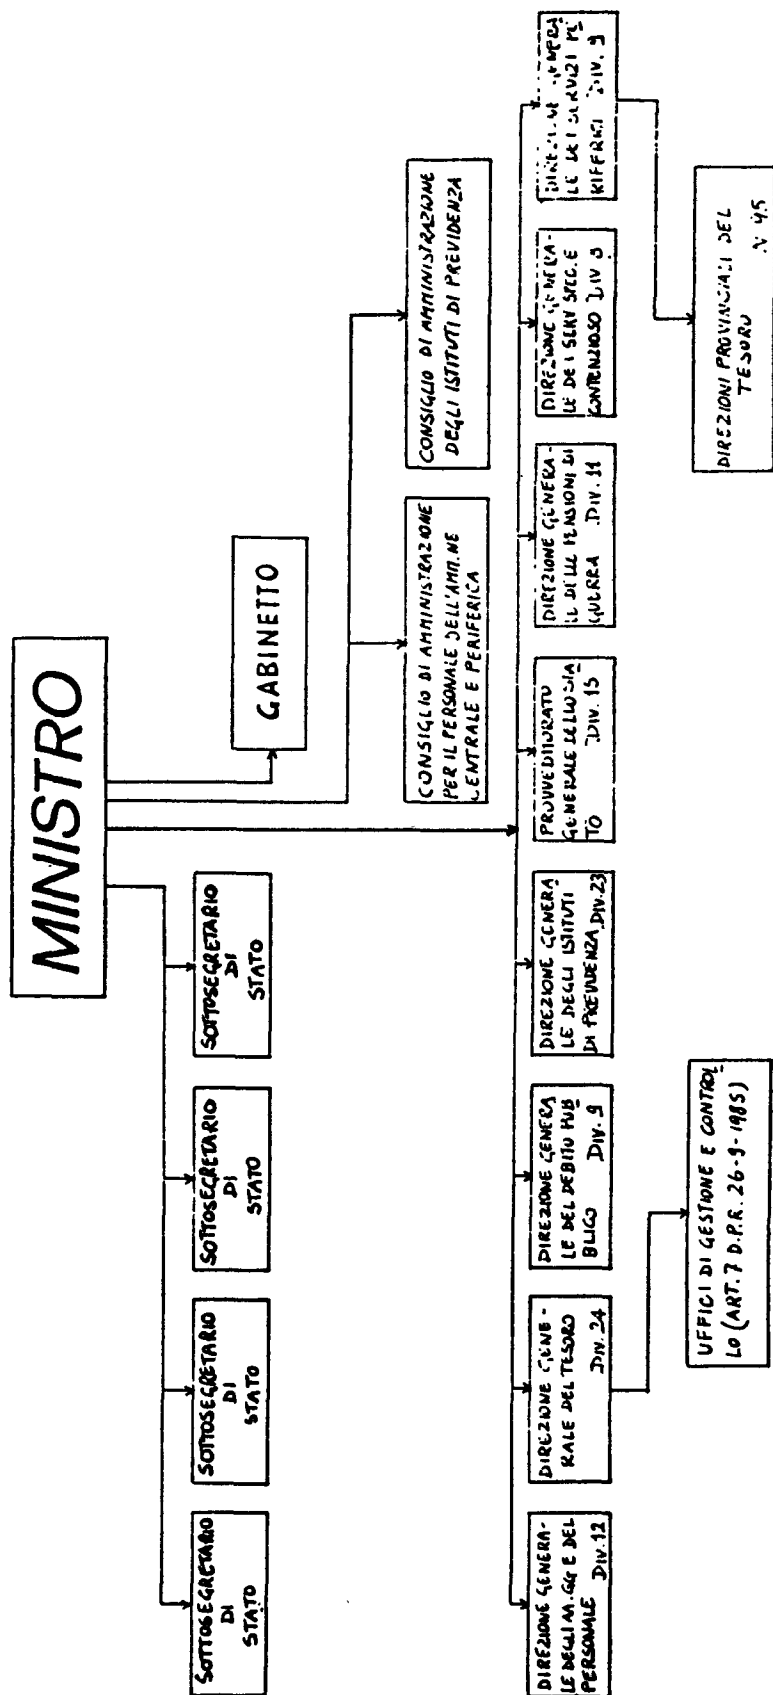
MINISTRO

GABINETTO

CONSIGLIO DI AMMINISTRAZIONE PER IL PERSONALE DELL'AMM.NE CENTRALE E PERIFERICA

CONSIGLIO DI AMMINISTRAZIONE DEGLI ISTITUTI DI PREVIDENZA

SOTTOSEGRETARIO DI STATO

SOTTOSEGRETARIO DI STATO

SOTTOSEGRETARIO DI STATO

SOTTOSEGRETARIO DI STATO

DIREZIONE GENERALE DEGLI AA.GG E DEL PERSONALE DIV.12

DIREZIONE GENERALE DEL TESORO DIV.24

DIREZIONE GENERALE DEL DEBITO PUBBLICO DIV.9

DIREZIONE GENERALE DEGLI ISTITUTI DI PREVIDENZA DIV.23

PROVVEDITORATO GENERALE DELLO STATO DIV.15

DIREZIONE GENERALE DELLE PENSIONI DI GUERRA DIV.11

DIREZIONE GENERALE DEI SERV. SPEC. E CONTENZIOSO DIV.5

DIREZIONE GENERALE DEI SERVIZI PE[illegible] RIFERICI DIV.9

UFFICI DI GESTIONE E CONTROLLO (ART.7 D.P.R. 26-9-1985)

DIREZIONI PROVINCIALI DEL TESORO N.95